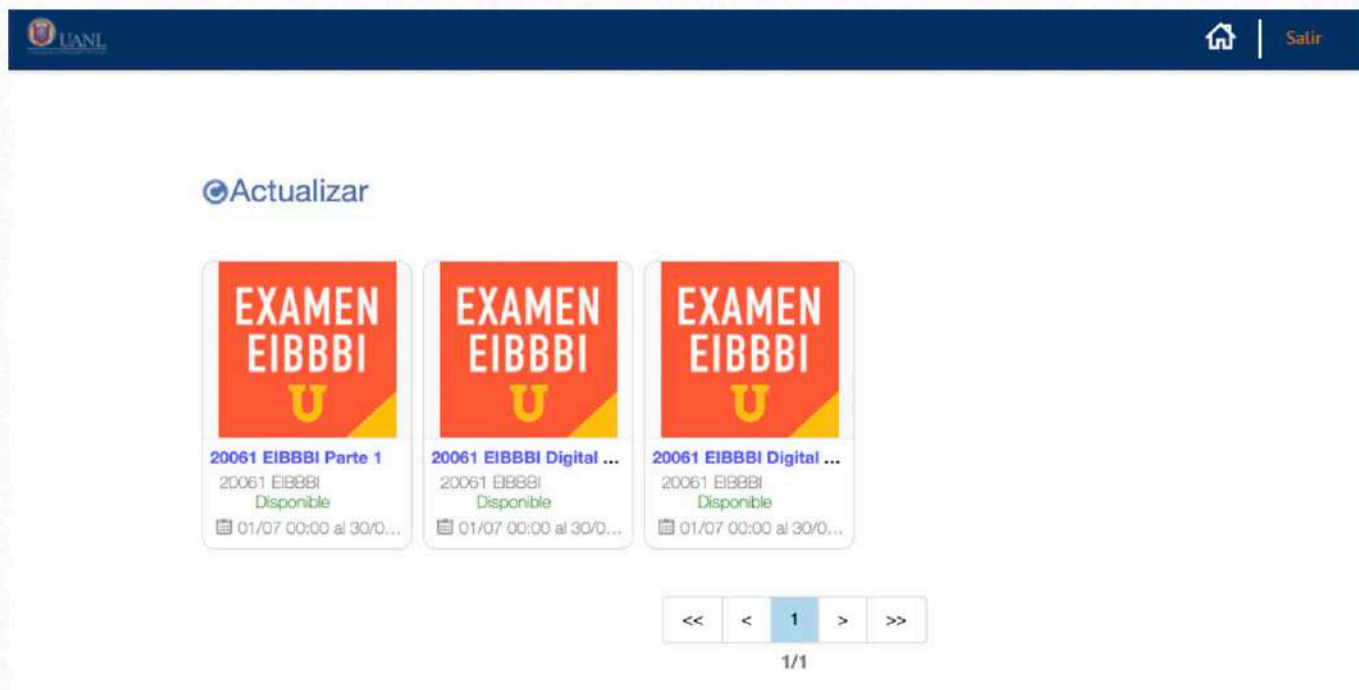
UANL

Salir

Actualizar

EXAMEN EIBBBI U

20061 EIBBBI Parte 1
20061 EIBBBI
Disponible
01/07 00:00 al 30/0...

EXAMEN EIBBBI U

20061 EIBBBI Digital ...
20061 EIBBBI
Disponible
01/07 00:00 al 30/0...

EXAMEN EIBBBI U

20061 EIBBBI Digital ...
20061 EIBBBI
Disponible
01/07 00:00 al 30/0...

<< < 1 > >>

1/1